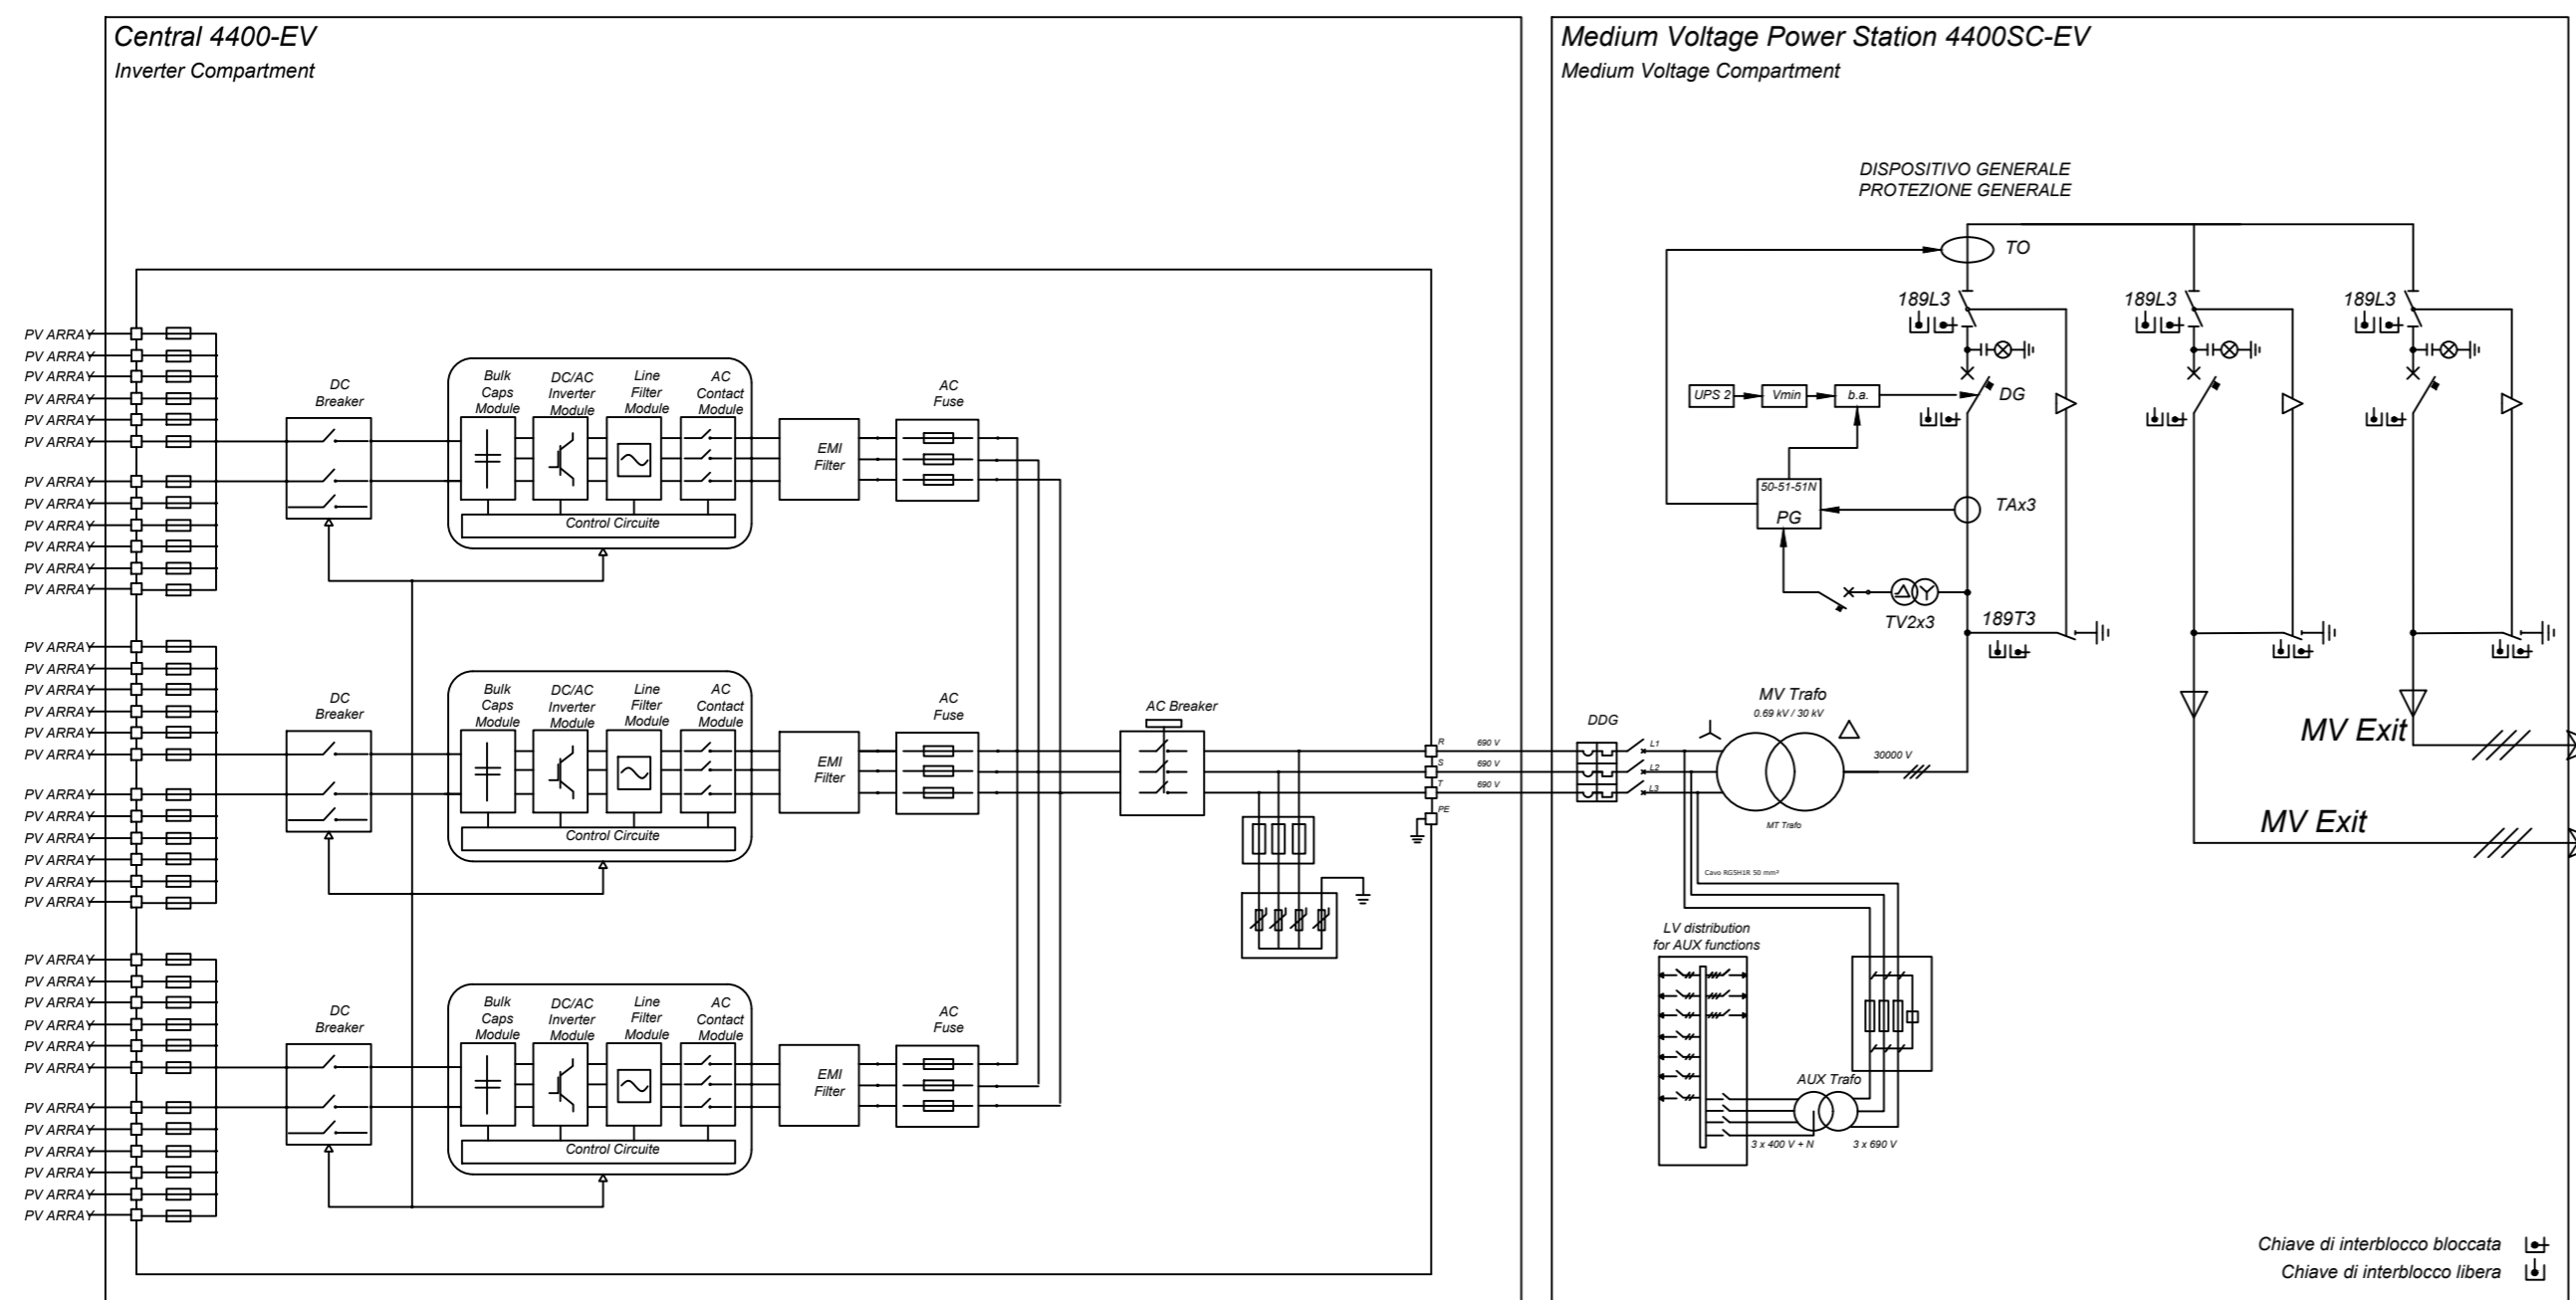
Central 4400-EV
Inverter Compartment

PV ARRAY
PV ARRAY
PV ARRAY
PV ARRAY
PV ARRAY
PV ARRAY
PV ARRAY
PV ARRAY
PV ARRAY
PV ARRAY
PV ARRAY
PV ARRAY

DC Breaker

Bulk Caps Module
DC/AC Inverter Module
Line Filter Module
AC Contact Module
Control Circuite

EMI Filter

AC Fuse

PV ARRAY
PV ARRAY
PV ARRAY
PV ARRAY
PV ARRAY
PV ARRAY
PV ARRAY
PV ARRAY
PV ARRAY
PV ARRAY
PV ARRAY
PV ARRAY

DC Breaker

Bulk Caps Module
DC/AC Inverter Module
Line Filter Module
AC Contact Module
Control Circuite

EMI Filter

AC Fuse

AC Breaker

PV ARRAY
PV ARRAY
PV ARRAY
PV ARRAY
PV ARRAY
PV ARRAY
PV ARRAY
PV ARRAY
PV ARRAY
PV ARRAY
PV ARRAY
PV ARRAY

DC Breaker

Bulk Caps Module
DC/AC Inverter Module
Line Filter Module
AC Contact Module
Control Circuite

EMI Filter

AC Fuse

R 690 V
S 690 V
T 690 V
PE

Medium Voltage Power Station 4400SC-EV
Medium Voltage Compartment

DISPOSITIVO GENERALE
PROTEZIONE GENERALE

TO
189L3
189L3
189L3
UPS 2
Vmin
b.a.
DG
50-51-51N
PG
TAx3
TV2x3
189T3

DDG
L1
L2
L3
MV Trafo
0.69 kV / 30 kV
30000 V
MT Trafo
MV Exit
MV Exit
Cavo RG5H1R 50 mm²

LV distribution
for AUX functions
AUX Trafo
3 x 400 V + N
3 x 690 V

Chiave di interblocco bloccata
Chiave di interblocco libera